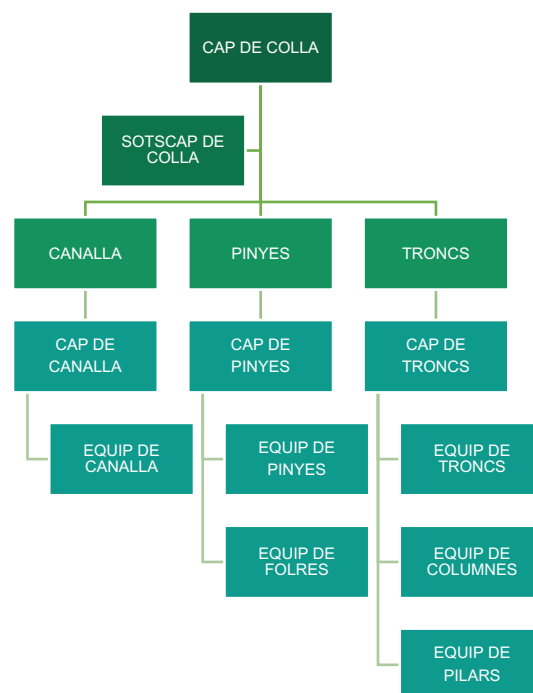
CAP DE COLLA

SOTSCAP DE COLLA

CANALLA

PINYES

TRONCS

CAP DE CANALLA

EQUIP DE CANALLA

CAP DE PINYES

EQUIP DE PINYES

EQUIP DE FOLRES

CAP DE TRONCS

EQUIP DE TRONCS

EQUIP DE COLUMNES

EQUIP DE PILARS